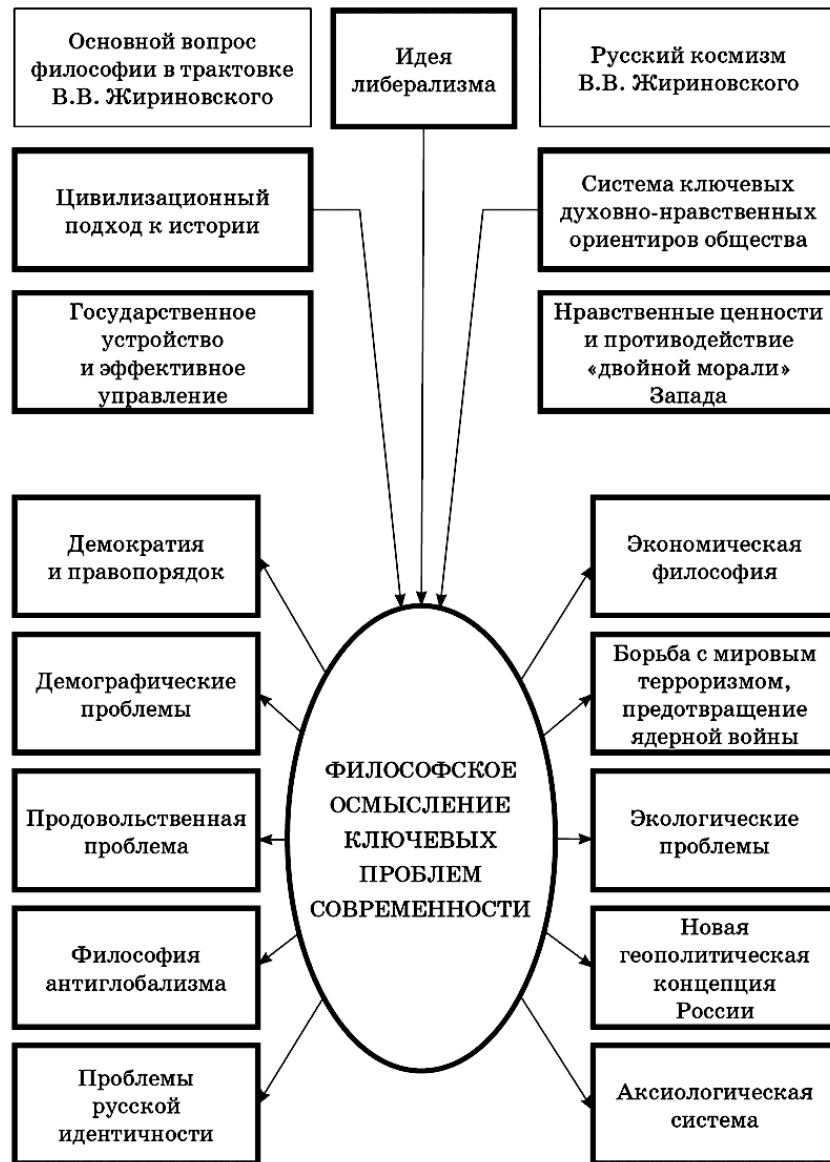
Основной вопрос философии в трактовке В.В. Жириновского

Идея либерализма

Русский космизм В.В. Жириновского

Цивилизационный подход к истории

Система ключевых духовно-нравственных ориентиров общества

Государственное устройство и эффективное управление

Нравственные ценности и противодействие «двойной морали» Запада

Демократия и правопорядок

Экономическая философия

Демографические проблемы

Борьба с мировым терроризмом, предотвращение ядерной войны

ФИЛОСОФСКОЕ ОСМЫСЛЕНИЕ КЛЮЧЕВЫХ ПРОБЛЕМ СОВРЕМЕННОСТИ

Продовольственная проблема

Экологические проблемы

Философия антиглобализма

Новая геополитическая концепция России

Проблемы русской идентичности

Аксиологическая система